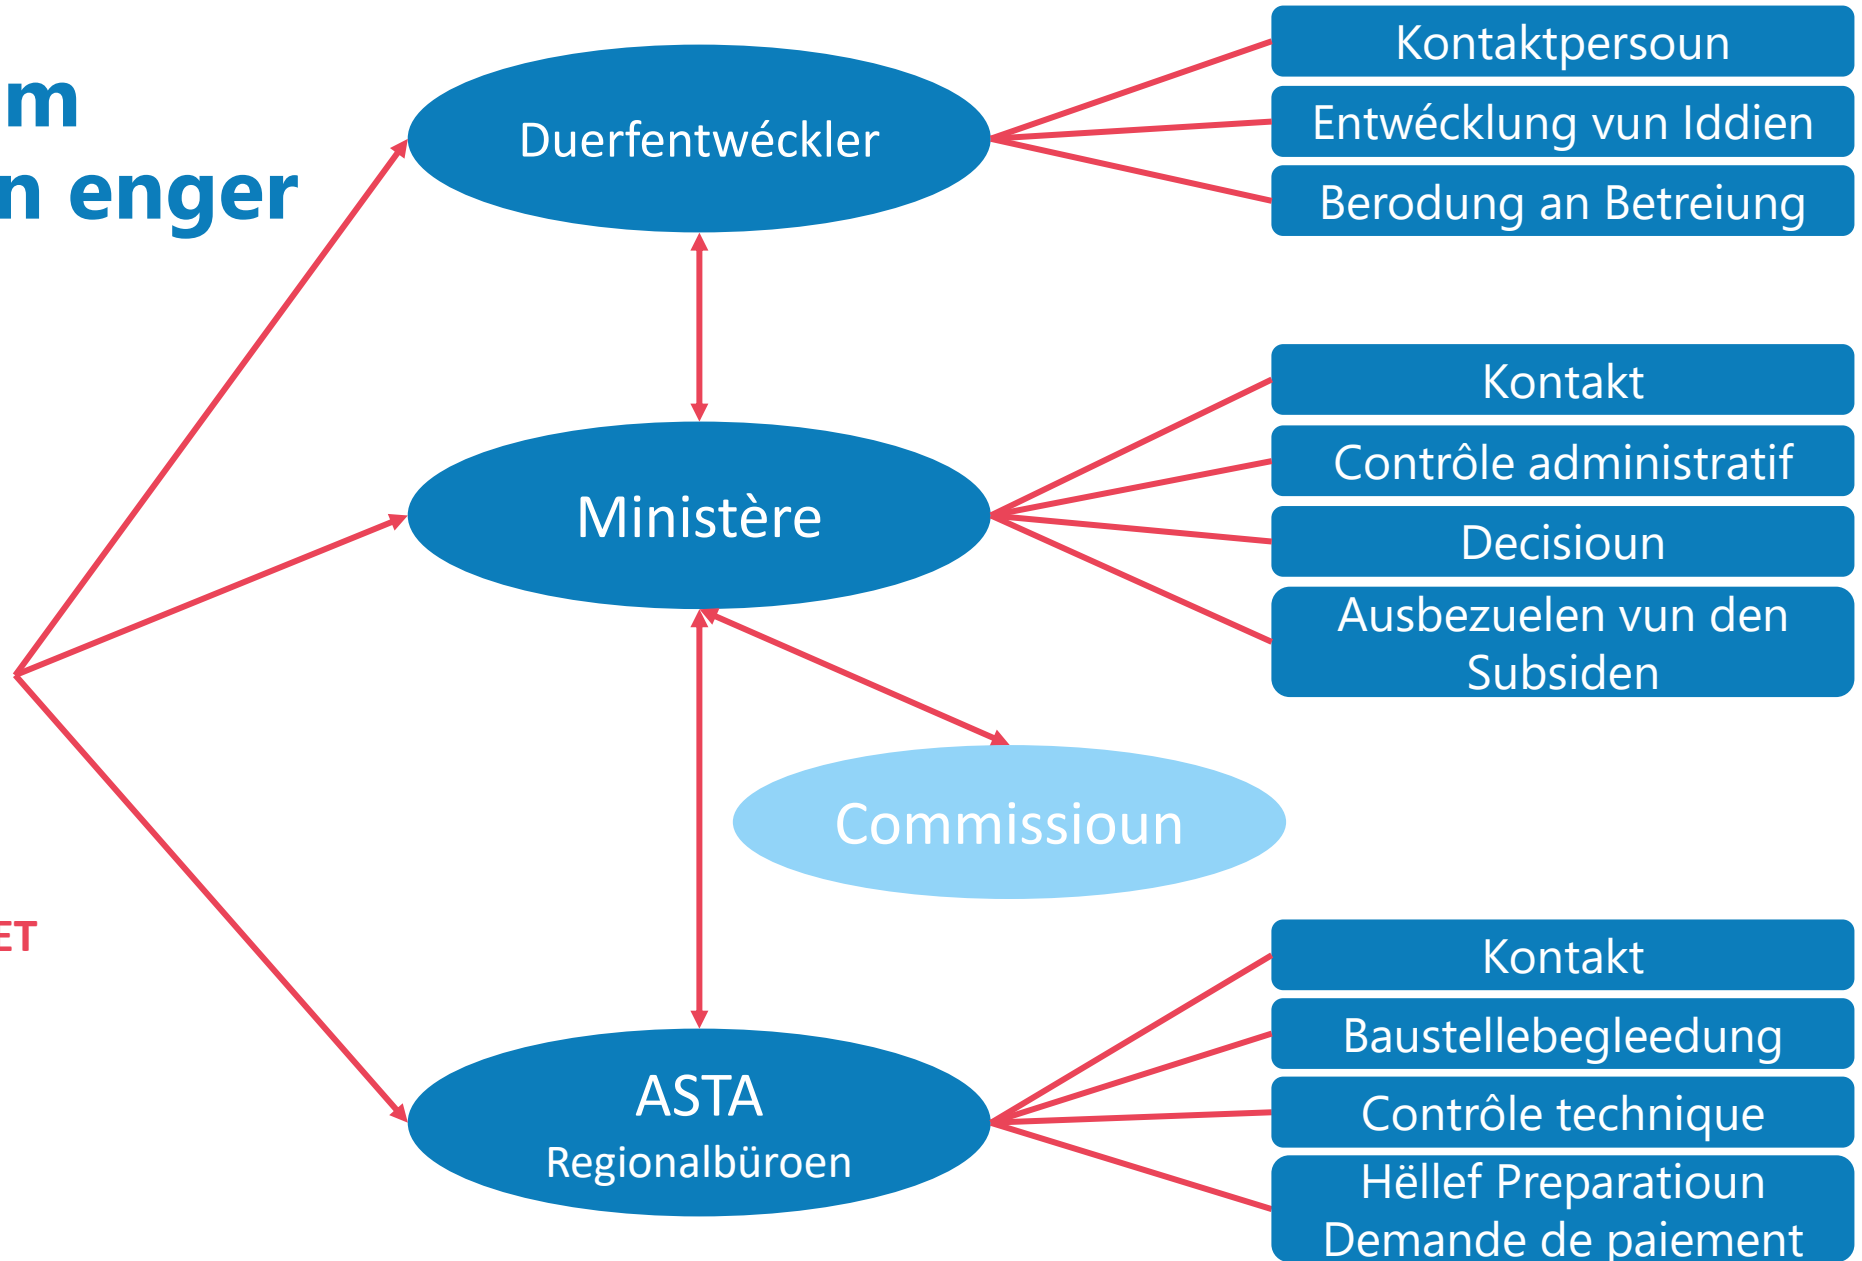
m
n enger

ET

Duerfentwéckler

Kontaktpersoun

Entwécklung vun Iddien

Berodung an Betreiung

Ministère

Kontakt

Contrôle administratif

Decisioun

Ausbezuelen vun den Subsiden

Commissioun

ASTA
Regionalbüroen

Kontakt

Baustellebegleedung

Contrôle technique

Hëllef Preparatioun Demande de paiement